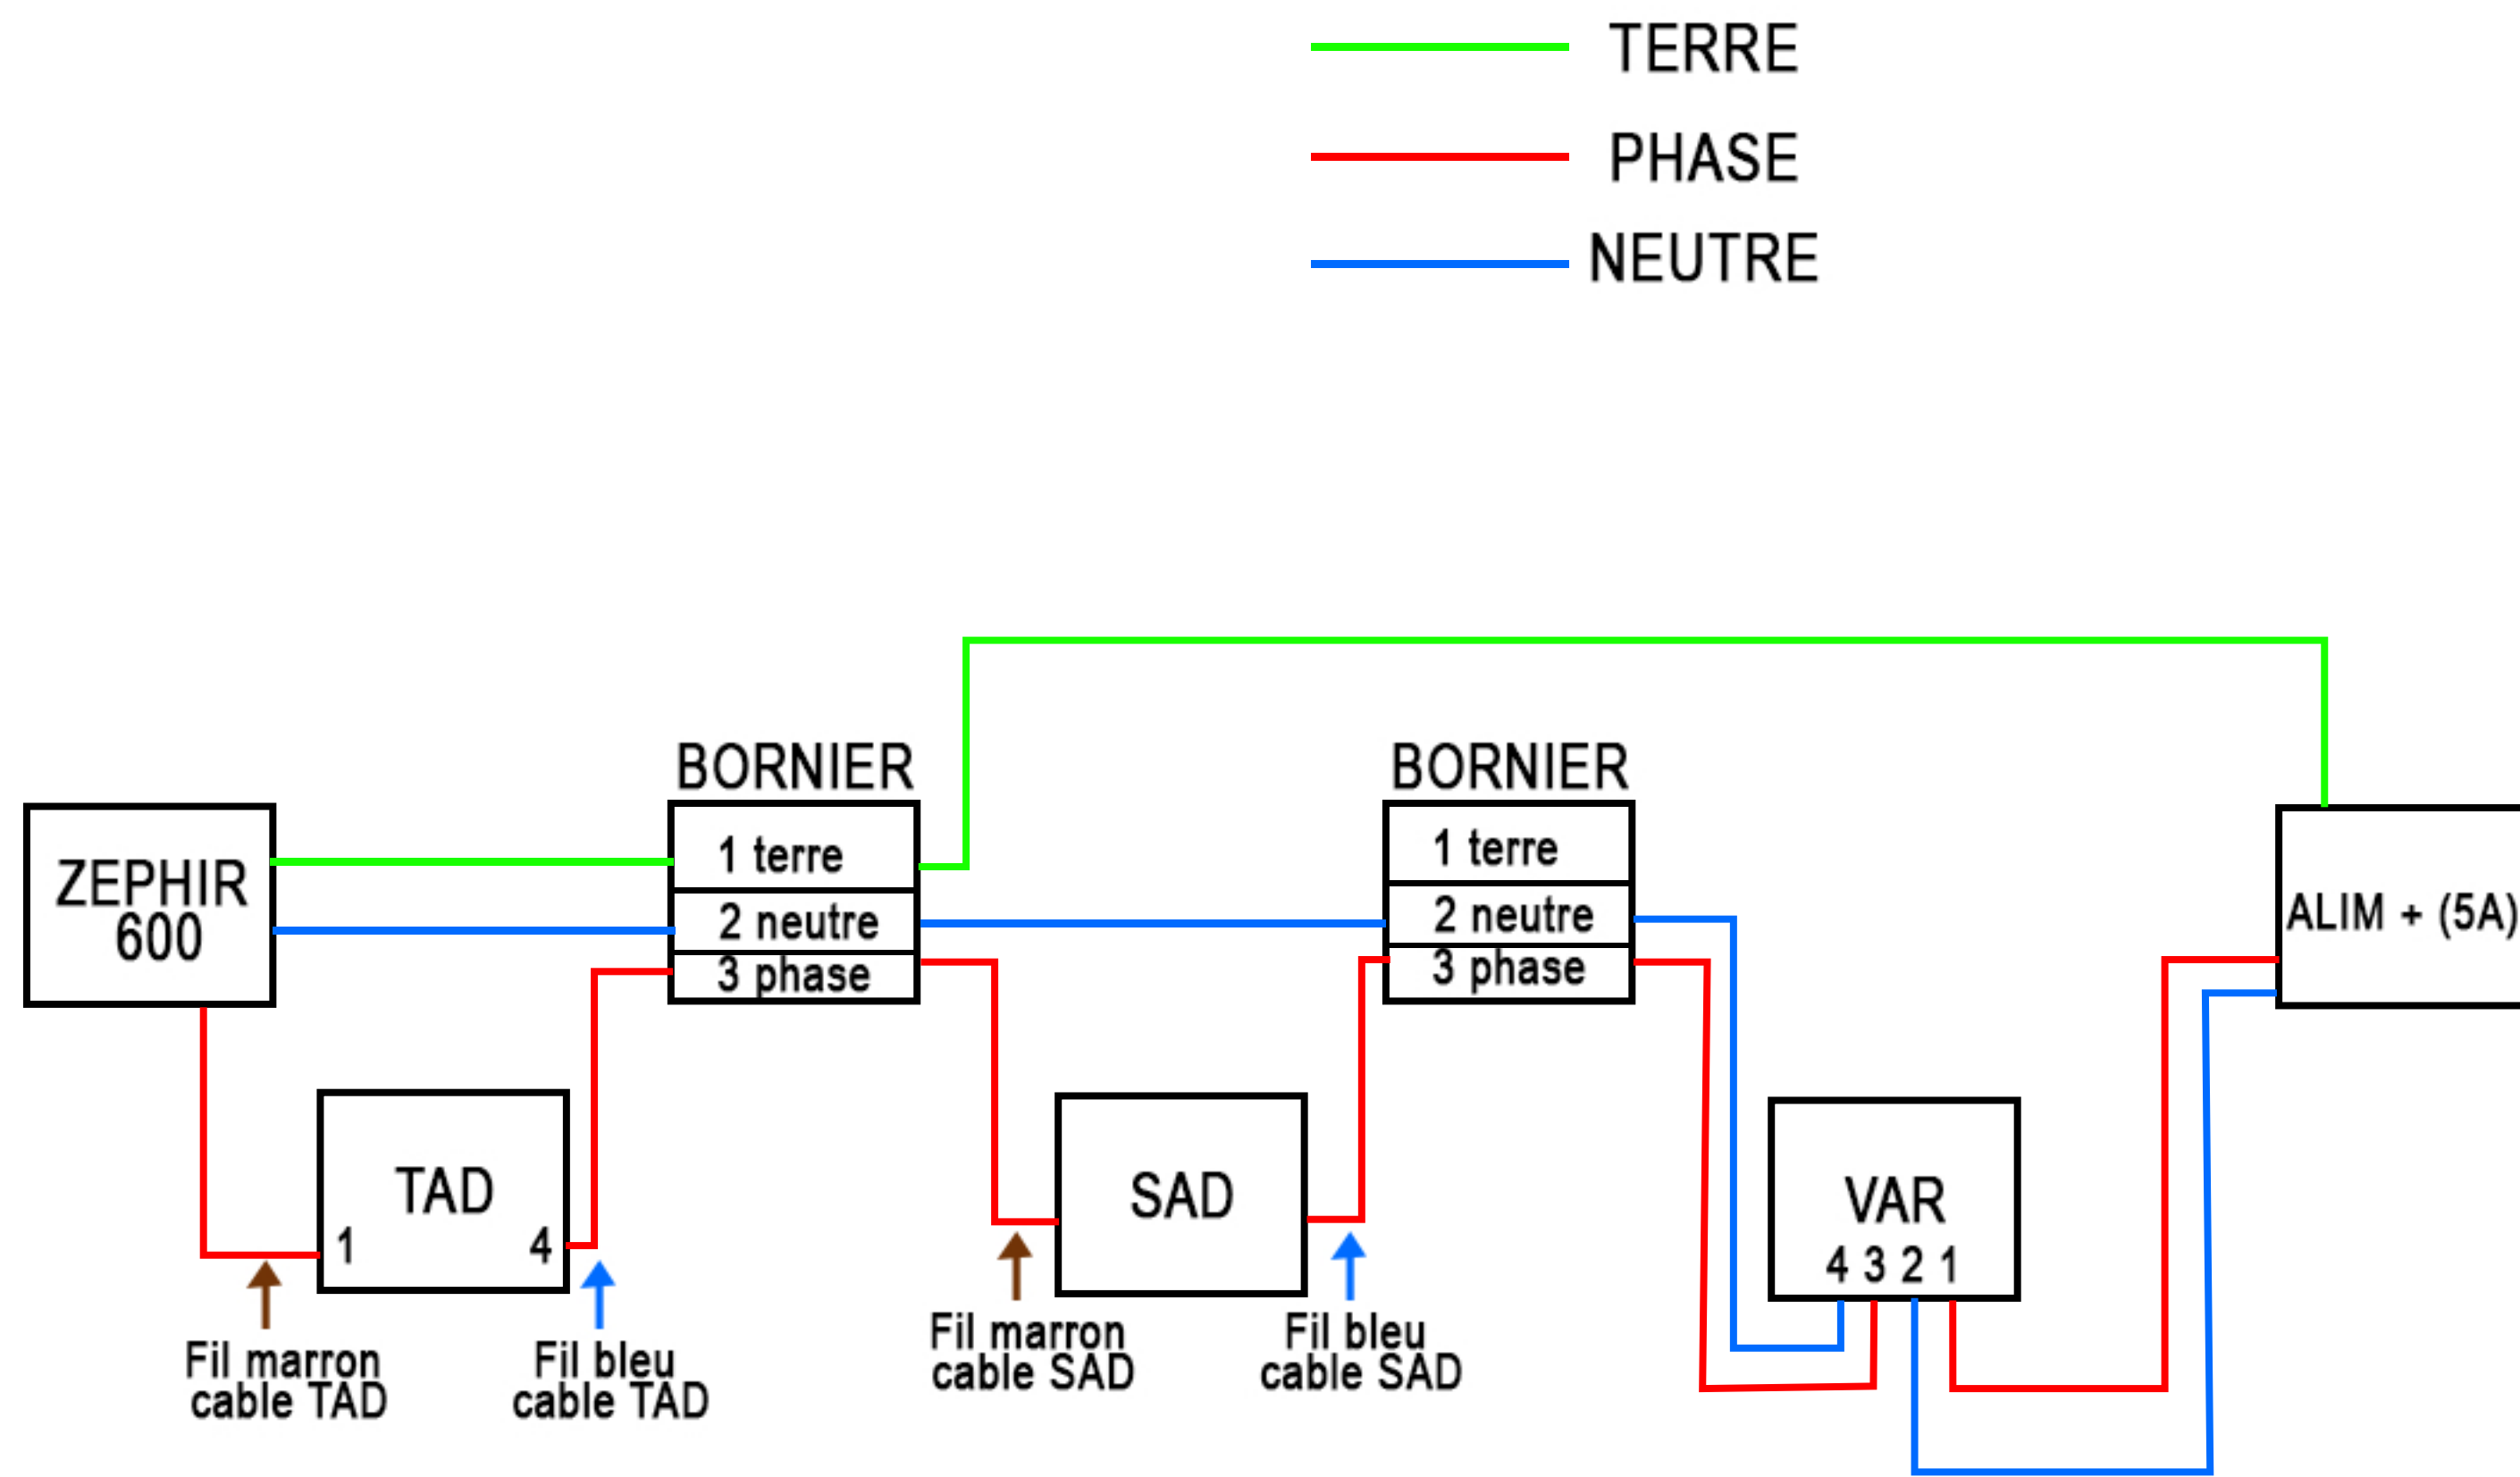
TERRE
PHASE
NEUTRE

BORNIER
1 terre
2 neutre
3 phase

BORNIER
1 terre
2 neutre
3 phase

ZEPHIR 600

ALIM + (5A)

TAD
1
4

SAD

VAR
4 3 2 1

Fil marron cable TAD

Fil bleu cable TAD

Fil marron cable SAD

Fil bleu cable SAD